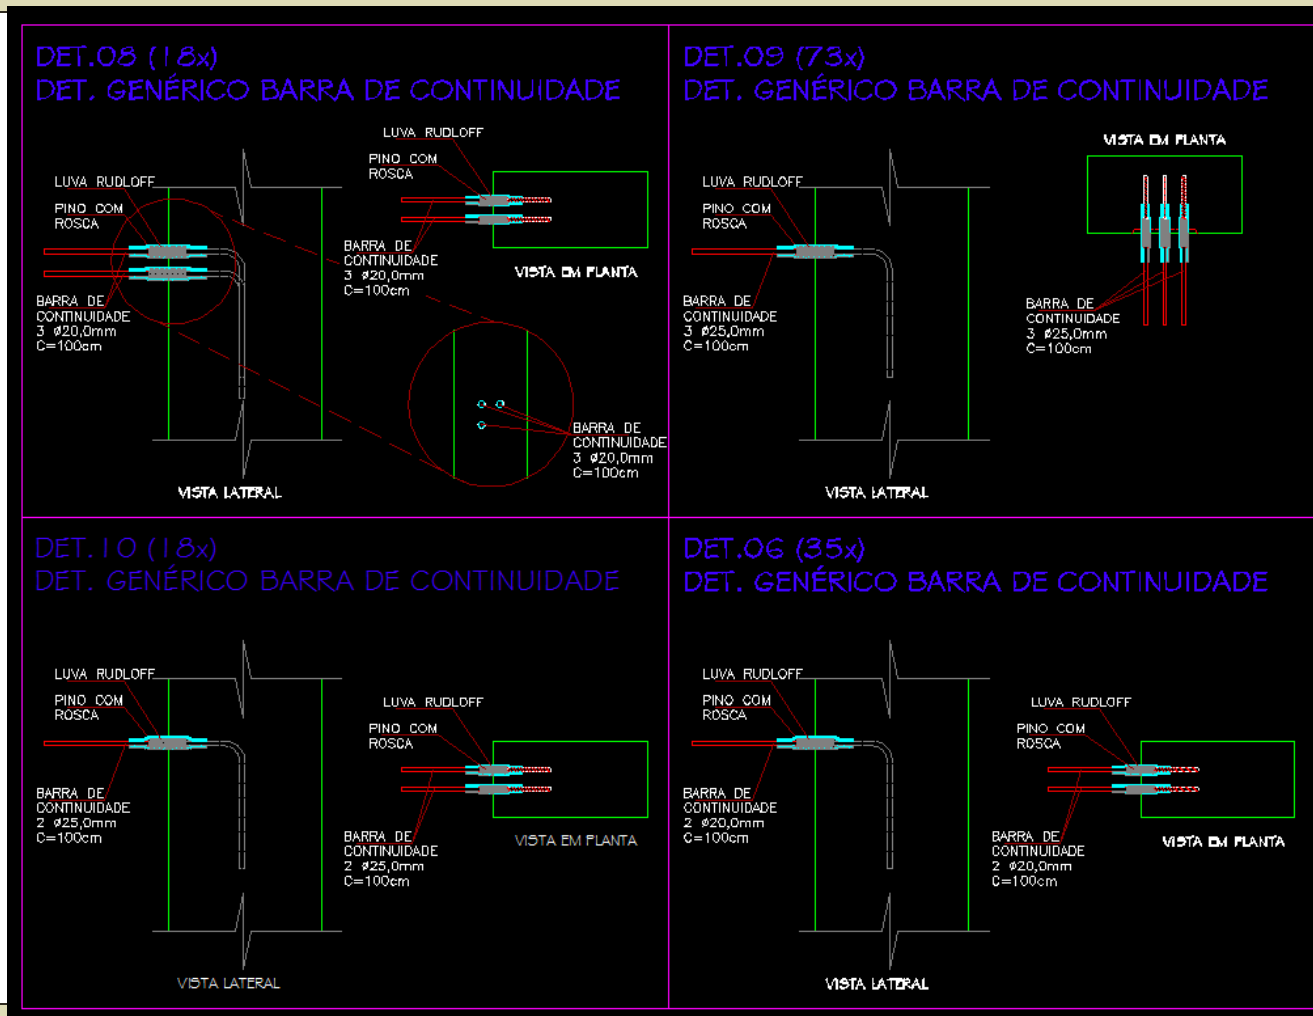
DET.08 (18x)
DET. GENÉRICO BARRA DE CONTINUIDADE

LUVA RUDLOFF
PINO COM ROSCA
BARRA DE CONTINUIDADE
3 ø20,0mm
C=100cm

LUVA RUDLOFF
PINO COM ROSCA
BARRA DE CONTINUIDADE
3 ø20,0mm
C=100cm
VISTA EM PLANTA

BARRA DE CONTINUIDADE
3 ø20,0mm
C=100cm

VISTA LATERAL

DET.09 (73x)
DET. GENÉRICO BARRA DE CONTINUIDADE

LUVA RUDLOFF
PINO COM ROSCA
BARRA DE CONTINUIDADE
3 ø25,0mm
C=100cm

VISTA EM PLANTA
BARRA DE CONTINUIDADE
3 ø25,0mm
C=100cm

VISTA LATERAL

DET.10 (18x)
DET. GENÉRICO BARRA DE CONTINUIDADE

LUVA RUDLOFF
PINO COM ROSCA
BARRA DE CONTINUIDADE
2 ø25,0mm
C=100cm

LUVA RUDLOFF
PINO COM ROSCA
BARRA DE CONTINUIDADE
2 ø25,0mm
C=100cm
VISTA EM PLANTA

VISTA LATERAL

DET.06 (35x)
DET. GENÉRICO BARRA DE CONTINUIDADE

LUVA RUDLOFF
PINO COM ROSCA
BARRA DE CONTINUIDADE
2 ø20,0mm
C=100cm

LUVA RUDLOFF
PINO COM ROSCA
BARRA DE CONTINUIDADE
2 ø20,0mm
C=100cm
VISTA EM PLANTA

VISTA LATERAL